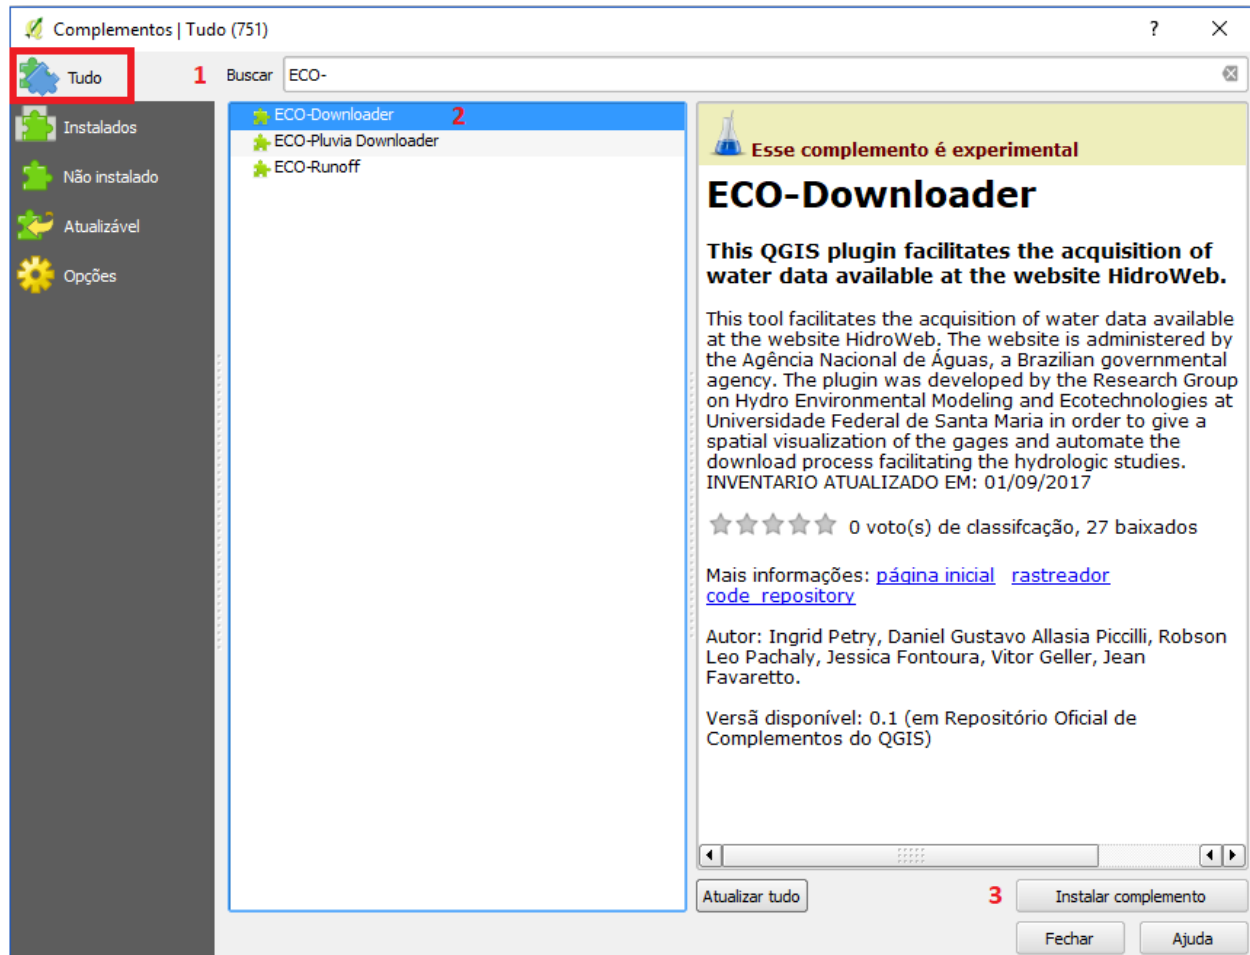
Complementos | Tudo (751)

?

Tudo

1

Buscar ECO-

Instalados

Não instalado

Atualizável

Opções

ECO-Downloader

2

ECO-Pluvia Downloader

ECO-Runoff

Esse complemento é experimental

ECO-Downloader

This QGIS plugin facilitates the acquisition of water data available at the website HidroWeb.

This tool facilitates the acquisition of water data available at the website HidroWeb. The website is administered by the Agência Nacional de Águas, a Brazilian governmental agency. The plugin was developed by the Research Group on Hydro Environmental Modeling and Ecotechnologies at Universidade Federal de Santa Maria in order to give a spatial visualization of the gages and automate the download process facilitating the hydrologic studies. INVENTARIO ATUALIZADO EM: 01/09/2017

0 voto(s) de classifcação, 27 baixados

Mais informações: página inicial rastreador code repository

Autor: Ingrid Petry, Daniel Gustavo Allasia Piccilli, Robson Leo Pachaly, Jessica Fontoura, Vitor Geller, Jean Favaretto.

Versã disponível: 0.1 (em Repositório Oficial de Complementos do QGIS)

Atualizar tudo

3

Instalar complemento

Fechar

Ajuda